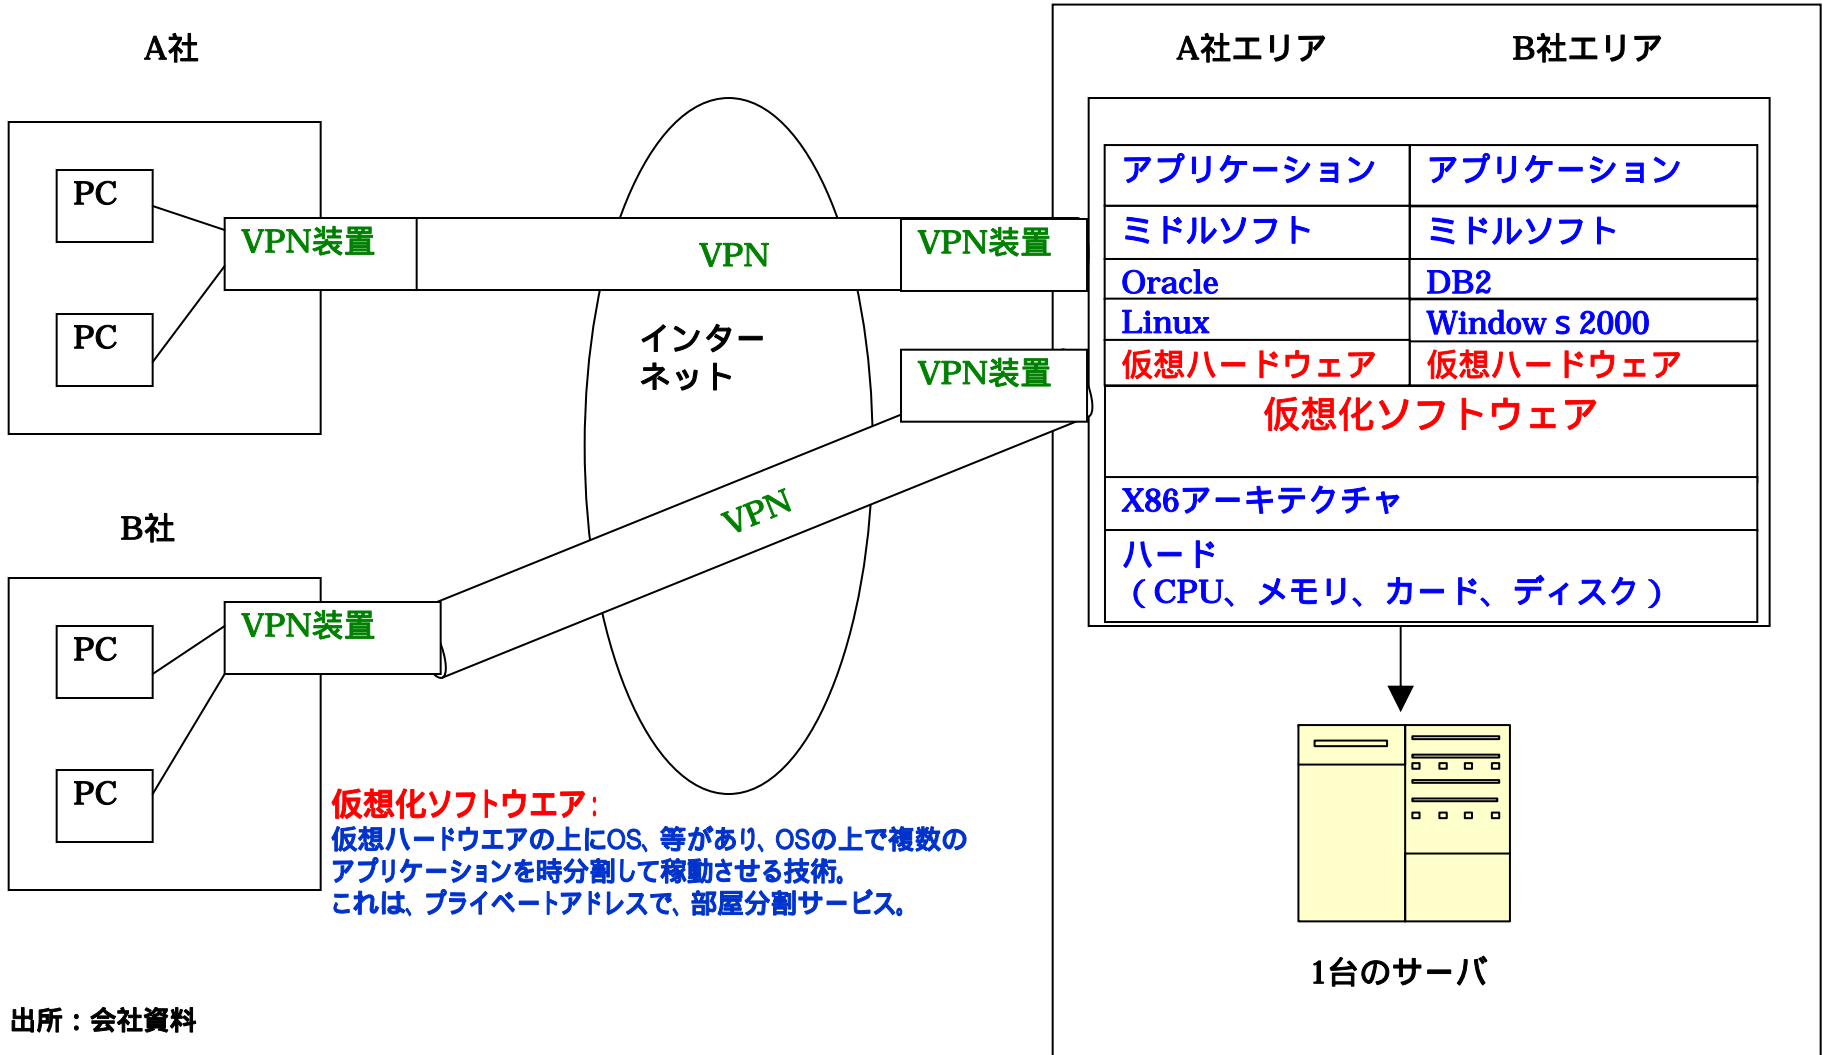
A社

PC

PC

VPN装置

VPN

VPN装置

インターネット

VPN装置

VPN

B社

PC

PC

VPN装置

A社エリア

B社エリア

| アプリケーション | アプリケーション |
|---|---|
| ミドルソフト | ミドルソフト |
| Oracle | DB2 |
| Linux | Window s 2000 |
| 仮想ハードウェア | 仮想ハードウェア |

仮想化ソフトウェア

X86アーキテクチャ

ハード
（CPU、メモリ、カード、ディスク）

1台のサーバ

仮想化ソフトウエア：
仮想ハードウエアの上にOS、等があり、OSの上で複数のアプリケーションを時分割して稼動させる技術。
これは、プライベートアドレスで、部屋分割サービス。

出所：会社資料